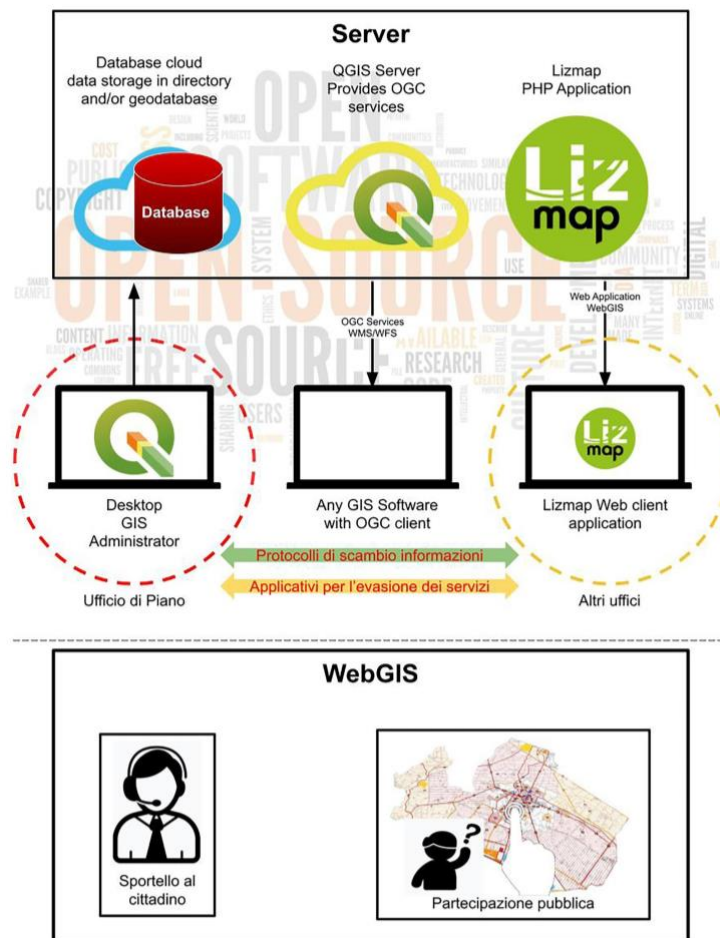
Server

Database cloud data storage in directory and/or geodatabase

QGIS Server Provides OGC services

Lizmap PHP Application

Database

Liz map

OGC Services WMS/WFS

Web Application WebGIS

Liz map

Desktop GIS Administrator

Any GIS Software with OGC client

Lizmap Web client application

Protocolli di scambio informazioni

Applicativi per l'evasione dei servizi

Ufficio di Piano

Altri uffici

WebGIS

Sportello al cittadino

Partecipazione pubblica